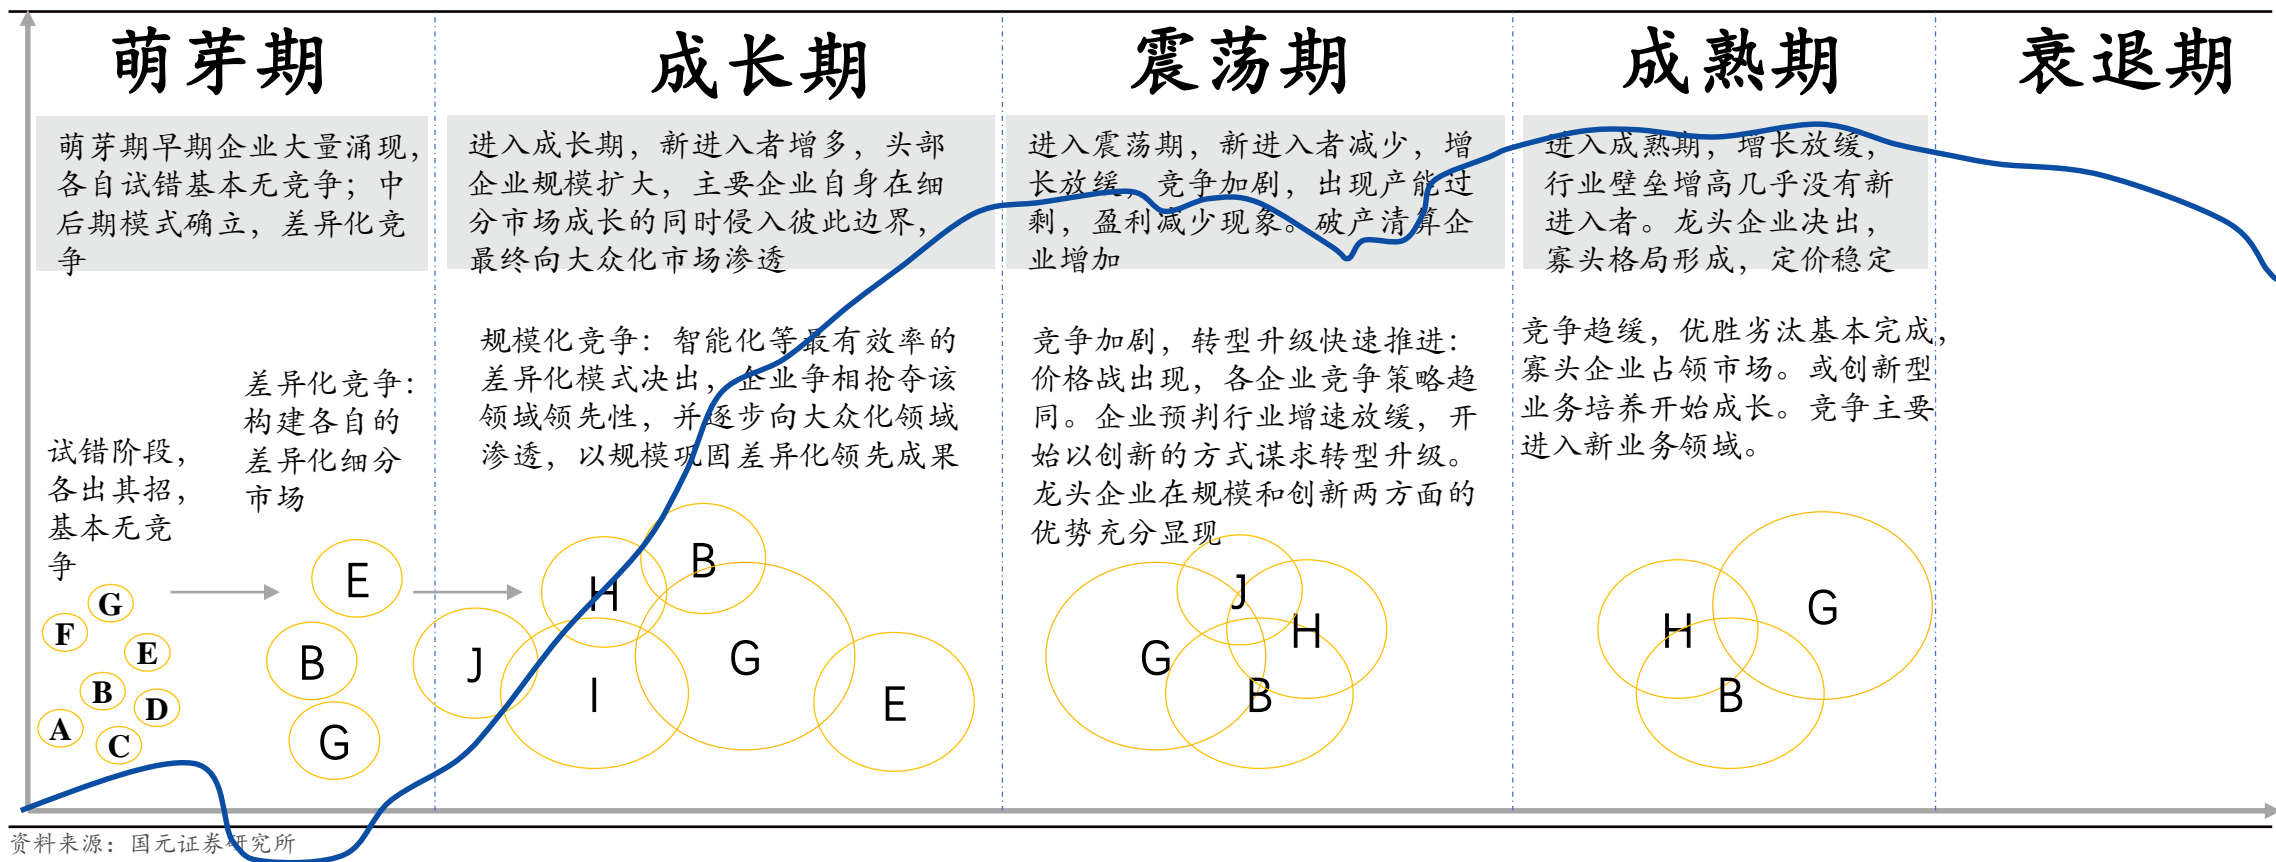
萌芽期

萌芽期早期企业大量涌现，各自试错基本无竞争；中后期模式确立，差异化竞争

试错阶段，各出其招，基本无竞争

差异化竞争：构建各自的差异化细分市场

G F E B D A C

E B G

成长期

进入成长期，新进入者增多，头部企业规模扩大，主要企业自身在细分市场成长的同时侵入彼此边界，最终向大众化市场渗透

规模化竞争：智能化等最有效率的差异化模式决出，企业争相抢夺该领域领先性，并逐步向大众化领域渗透，以规模巩固差异化领先成果

H B J I G E

震荡期

进入震荡期，新进入者减少，增长放缓，竞争加剧，出现产能过剩，盈利减少现象。破产清算企业增加

竞争加剧，转型升级快速推进：价格战出现，各企业竞争策略趋同。企业预判行业增速放缓，开始以创新的方式谋求转型升级。龙头企业在规模和创新两方面的优势充分显现

J G H B

成熟期

进入成熟期，增长放缓，行业壁垒增高几乎没有新进入者。龙头企业决出，寡头格局形成，定价稳定

竞争趋缓，优胜劣汰基本完成，寡头企业占领市场。或创新型业务培养开始成长。竞争主要进入新业务领域。

H G B

衰退期

资料来源：国元证券研究所